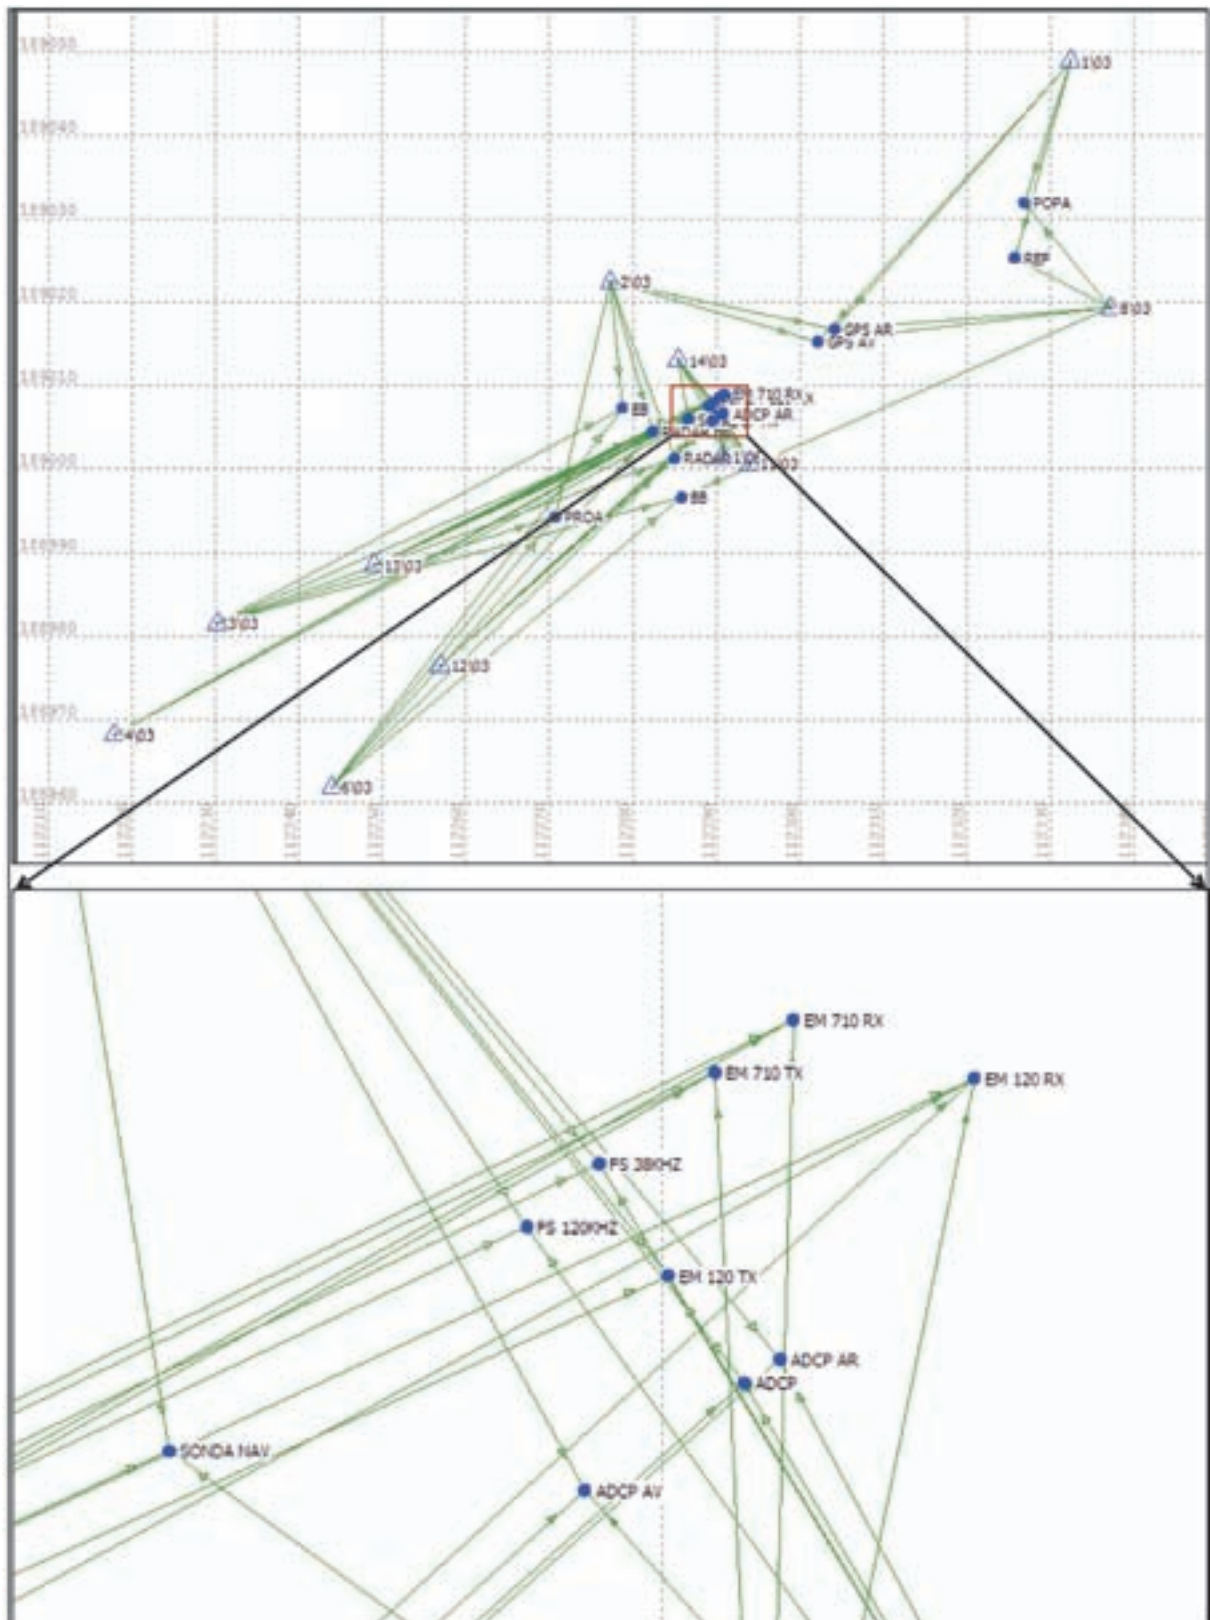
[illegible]
1\03
POPA
REF
2\03
8\03
GPS AR
GPS AV
14\03
EM 710 RX
BB
ADCP AR
RADAR
RADAR 1\06
11\03
BB
PROA
12\03
13\03
12\03
4\03
6\03

EM 710 RX
EM 710 TX
EM 120 RX
FS 38KHZ
FS 120KHZ
EM 120 TX
ADCP AR
ADCP
SONDA NAV
ADCP AV